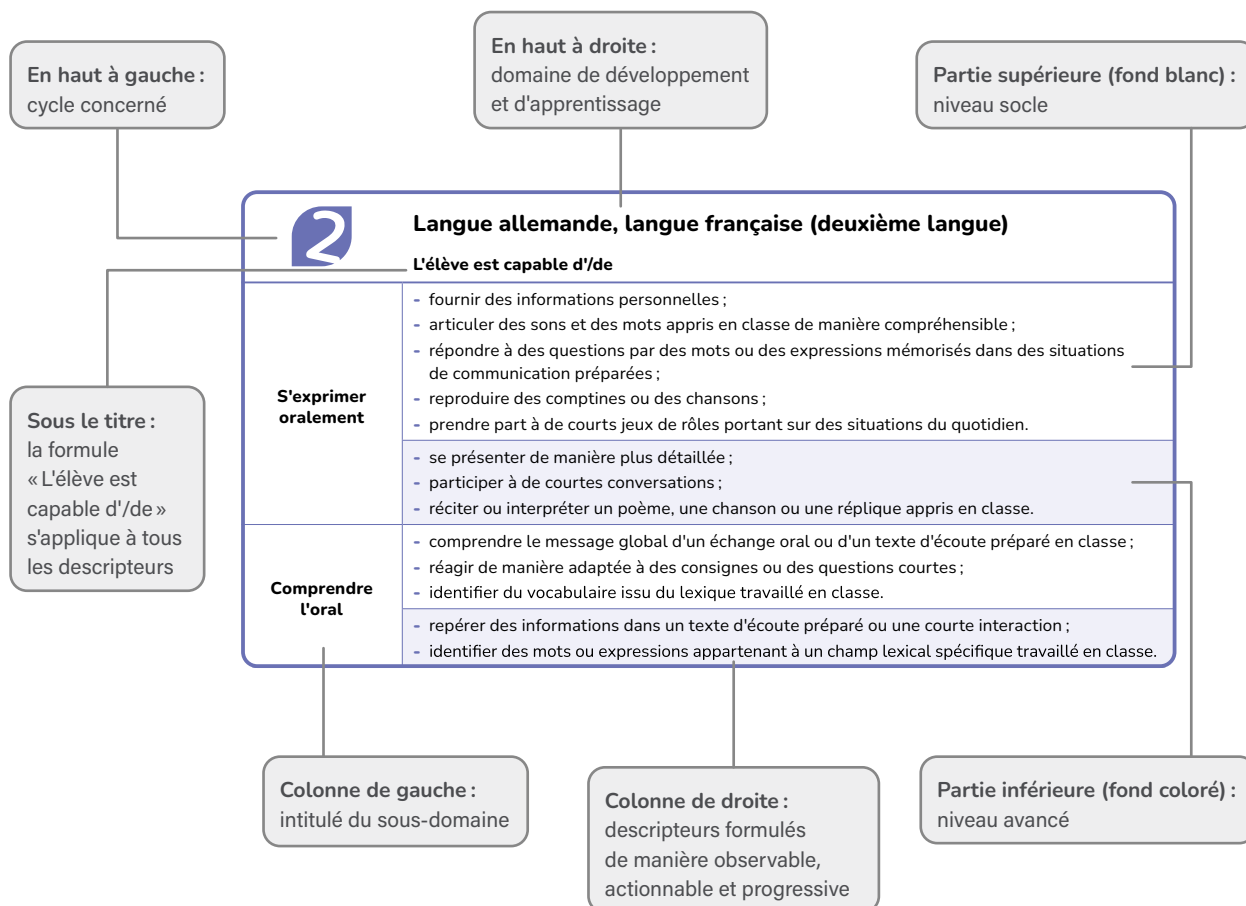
**En haut à gauche :**
cycle concerné

**En haut à droite :**
domaine de développement et d'apprentissage

**Partie supérieure (fond blanc) :**
niveau socle

2

**Langue allemande, langue française (deuxième langue)**

**L'élève est capable d'/de**

| | |
|---|---|
| **S'exprimer oralement** | - fournir des informations personnelles ;<br>- articuler des sons et des mots appris en classe de manière compréhensible ;<br>- répondre à des questions par des mots ou des expressions mémorisés dans des situations de communication préparées ;<br>- reproduire des comptines ou des chansons ;<br>- prendre part à de courts jeux de rôles portant sur des situations du quotidien. |
| | - se présenter de manière plus détaillée ;<br>- participer à de courtes conversations ;<br>- réciter ou interpréter un poème, une chanson ou une réplique appris en classe. |
| **Comprendre l'oral** | - comprendre le message global d'un échange oral ou d'un texte d'écoute préparé en classe ;<br>- réagir de manière adaptée à des consignes ou des questions courtes ;<br>- identifier du vocabulaire issu du lexique travaillé en classe. |
| | - repérer des informations dans un texte d'écoute préparé ou une courte interaction ;<br>- identifier des mots ou expressions appartenant à un champ lexical spécifique travaillé en classe. |

**Sous le titre :**
la formule « L'élève est capable d'/de » s'applique à tous les descripteurs

**Colonne de gauche :**
intitulé du sous-domaine

**Colonne de droite :**
descripteurs formulés de manière observable, actionnable et progressive

**Partie inférieure (fond coloré) :**
niveau avancé